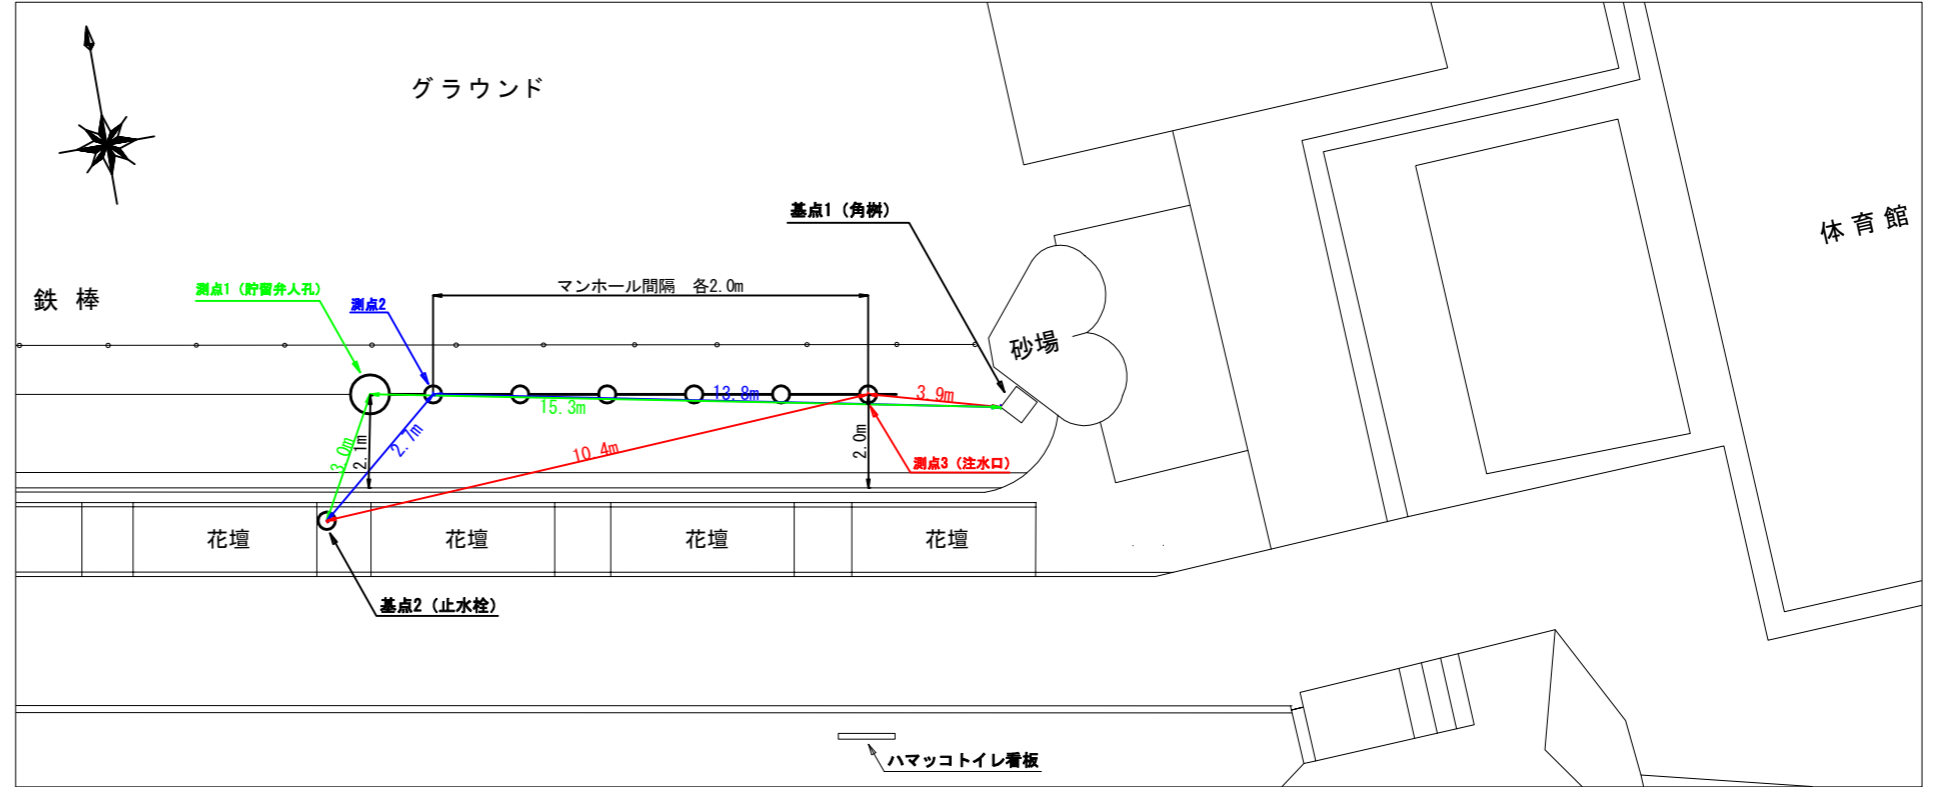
グラウンド

基点1（角桝）

体育館

鉄棒

測点1（貯留弁人孔）

測点2

マンホール間隔　各2.0m

砂場

13.8m

3.9m

15.3m

3.0m

2.1m

2.7m

10.4m

2.0m

測点3（注水口）

花壇

花壇

花壇

花壇

基点2（止水栓）

ハマッコトイレ看板